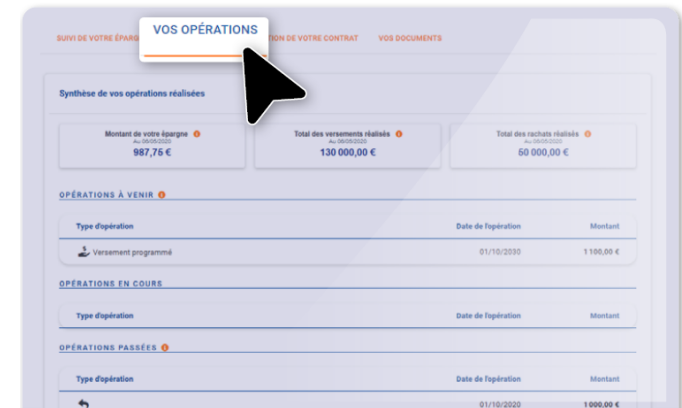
SUIVI DE VOTRE ÉPARG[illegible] VOS OPÉRATIONS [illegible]TION DE VOTRE CONTRAT VOS DOCUMENTS

Synthèse de vos opérations réalisées

| Montant de votre épargne<br>Au 08/05/2020<br>987,75 € | Total des versements réalisés<br>Au 08/05/2020<br>130 000,00 € | Total des rachats réalisés<br>Au 08/05/2020<br>50 000,00 € |
|---|---|---|

OPÉRATIONS À VENIR

| Type d'opération | Date de l'opération | Montant |
|---|---|---|
| Versement programmé | 01/10/2030 | 1 100,00 € |

OPÉRATIONS EN COURS

| Type d'opération | Date de l'opération | Montant |
|---|---|---|

OPÉRATIONS PASSÉES

| Type d'opération | Date de l'opération | Montant |
|---|---|---|
| | 01/10/2020 | 1 000,00 € |